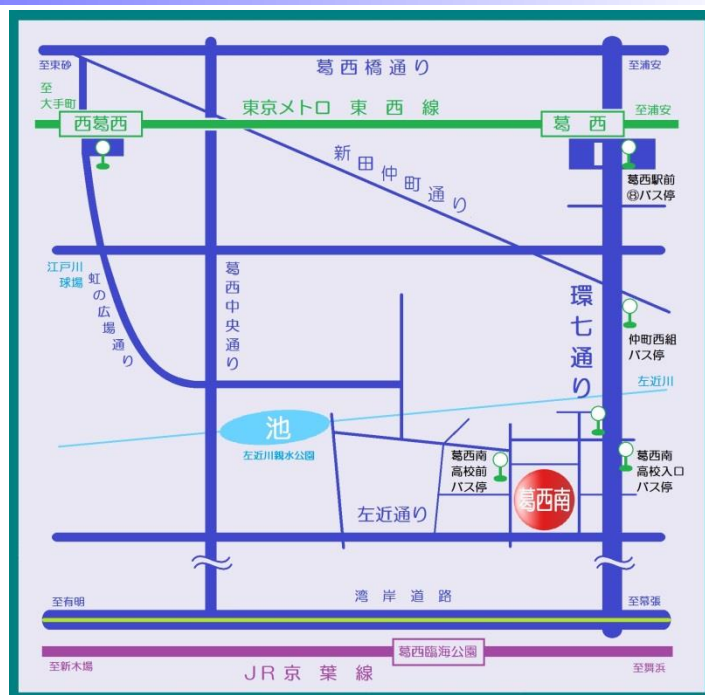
至東砂
葛西橋通り
至浦安
至大手町
東京メトロ 東 西 線
至浦安
西葛西
葛 西
新田仲町通り
葛西駅前 ㉔バス停
江戸川球場
虹の広場通り
葛西中央通り
環七通り
仲町西組バス停
左近川
池
左近川親水公園
葛西南高校前バス停
葛西南高校入口バス停
葛西南
左近通り
湾 岸 道 路
至有明
至幕張
葛西臨海公園
至新木場
JR京 葉 線
至舞浜